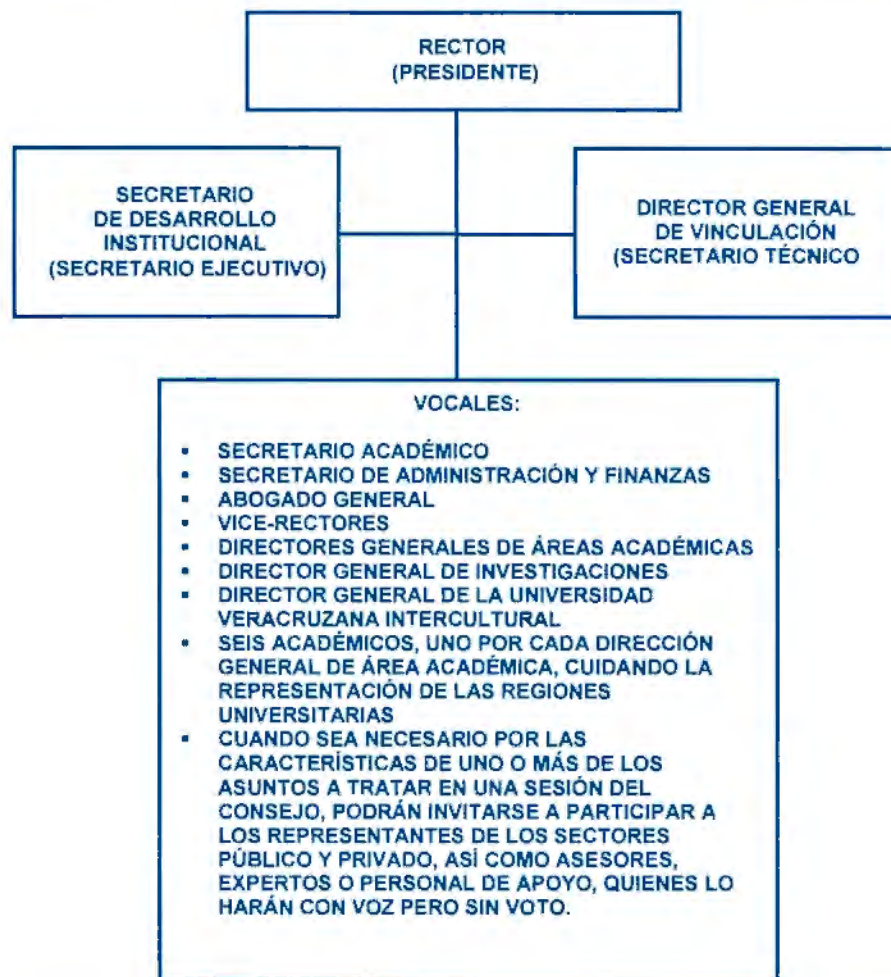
RECTOR
(PRESIDENTE)

SECRETARIO
DE DESARROLLO
INSTITUCIONAL
(SECRETARIO EJECUTIVO)

DIRECTOR GENERAL
DE VINCULACIÓN
(SECRETARIO TÉCNICO

VOCALES:

- SECRETARIO ACADÉMICO
- SECRETARIO DE ADMINISTRACIÓN Y FINANZAS
- ABOGADO GENERAL
- VICE-RECTORES
- DIRECTORES GENERALES DE ÁREAS ACADÉMICAS
- DIRECTOR GENERAL DE INVESTIGACIONES
- DIRECTOR GENERAL DE LA UNIVERSIDAD VERACRUZANA INTERCULTURAL
- SEIS ACADÉMICOS, UNO POR CADA DIRECCIÓN GENERAL DE ÁREA ACADÉMICA, CUIDANDO LA REPRESENTACIÓN DE LAS REGIONES UNIVERSITARIAS
- CUANDO SEA NECESARIO POR LAS CARACTERÍSTICAS DE UNO O MÁS DE LOS ASUNTOS A TRATAR EN UNA SESIÓN DEL CONSEJO, PODRÁN INVITARSE A PARTICIPAR A LOS REPRESENTANTES DE LOS SECTORES PÚBLICO Y PRIVADO, ASÍ COMO ASESORES, EXPERTOS O PERSONAL DE APOYO, QUIENES LO HARÁN CON VOZ PERO SIN VOTO.